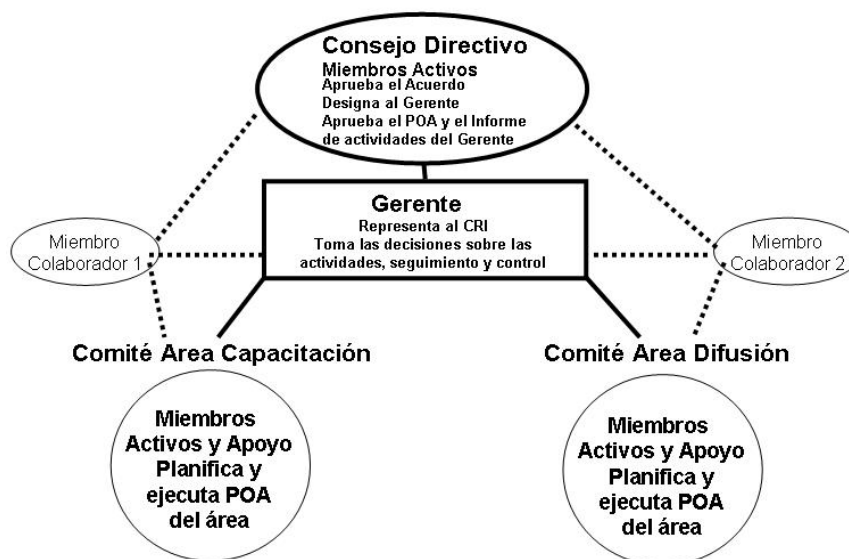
Consejo Directivo
Miembros Activos
Aprueba el Acuerdo
Designa al Gerente
Aprueba el POA y el Informe de actividades del Gerente

Gerente
Representa al CRI
Toma las decisiones sobre las actividades, seguimiento y control

Miembro Colaborador 1

Miembro Colaborador 2

Comité Area Capacitación

Miembros Activos y Apoyo
Planifica y ejecuta POA del área

Comité Area Difusión

Miembros Activos y Apoyo
Planifica y ejecuta POA del área